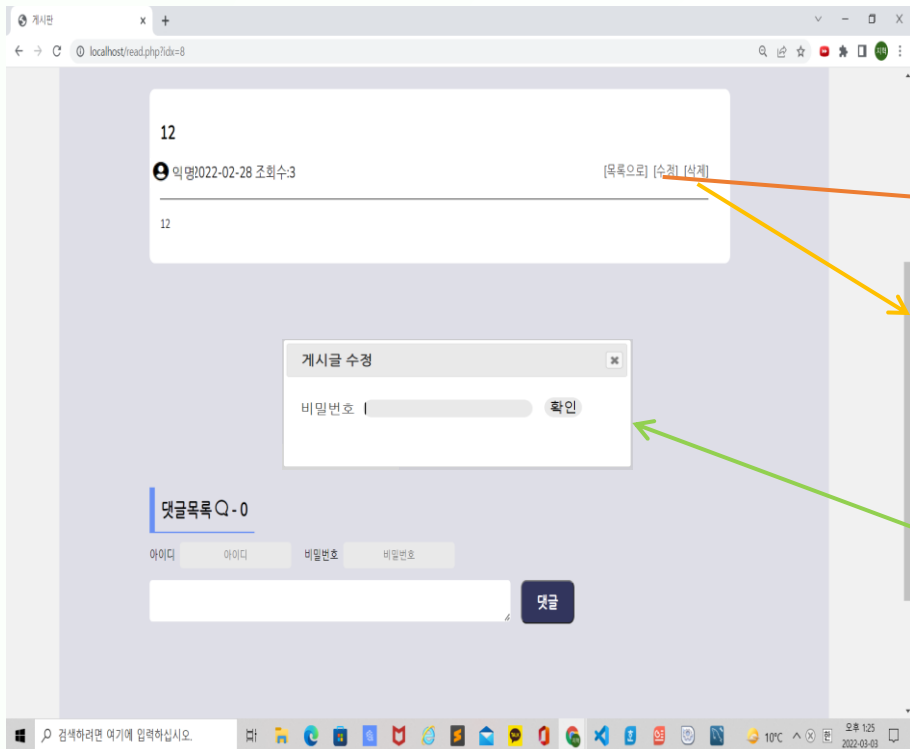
게시판
localhost/read.php?idx=8

12

익명2022-02-28 조회수:3

[목록으로] [수정] [삭제]

12

게시글 수정

비밀번호

확인

댓글목록 - 0

아이디 아이디 비밀번호 비밀번호

댓글

검색하려면 여기에 입력하십시오.

10°C

오후 1:25
2022-03-03